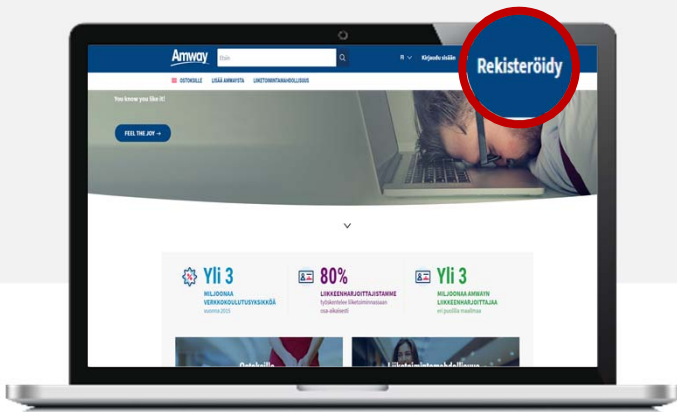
Amway Haku FI Kirjaudu sisään Rekisteröidy

OSTOKSILLE LISÄÄ AMWAYSTA LIIKETOIMINTAMAHDOLLISUUS

You know you like it!

FEEL THE JOY →

Yli 3
MILJOONAA VERKKOKOULUTUSYKSIKKÖÄ
vuonna 2015

80%
LIIKKEENHARJOITTAJISTAMME
työskentelee liiketoiminnassaan osa-aikaisesti

Yli 3
MILJOONAA AMWAYN LIIKKEENHARJOITTAJAA
eri puolilla maailmaa

Ostoksille

Liiketoimintamahdollisuus